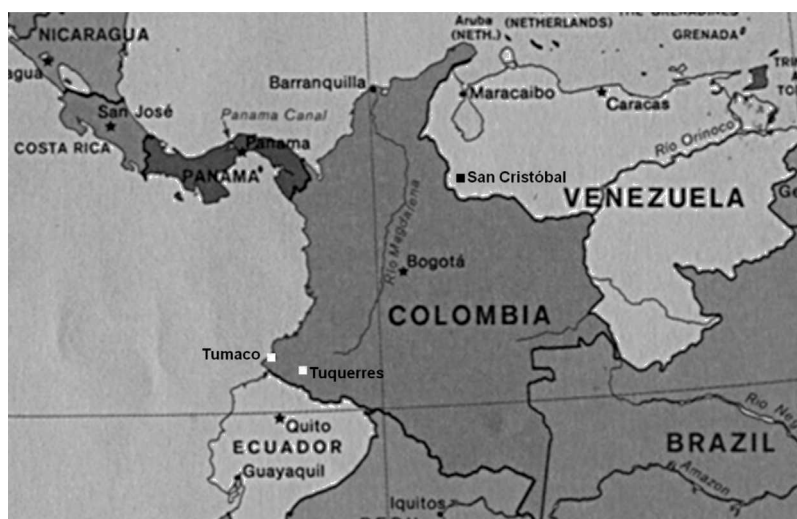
NICARAGUA
agua
San José
COSTA RICA
Panama Canal
Panama
PANAMA
Barranquilla
Aruba (NETH.)
(NETHERLANDS)
GRENADA
Maracaibo
Caracas
Rio Orinoco
San Cristóbal
VENEZUELA
Río Magdalena
Bogotá
COLOMBIA
Tumaco
Tuquerres
Quito
ECUADOR
Guayaquil
Iquitos
BRAZIL
Amazon
Ne